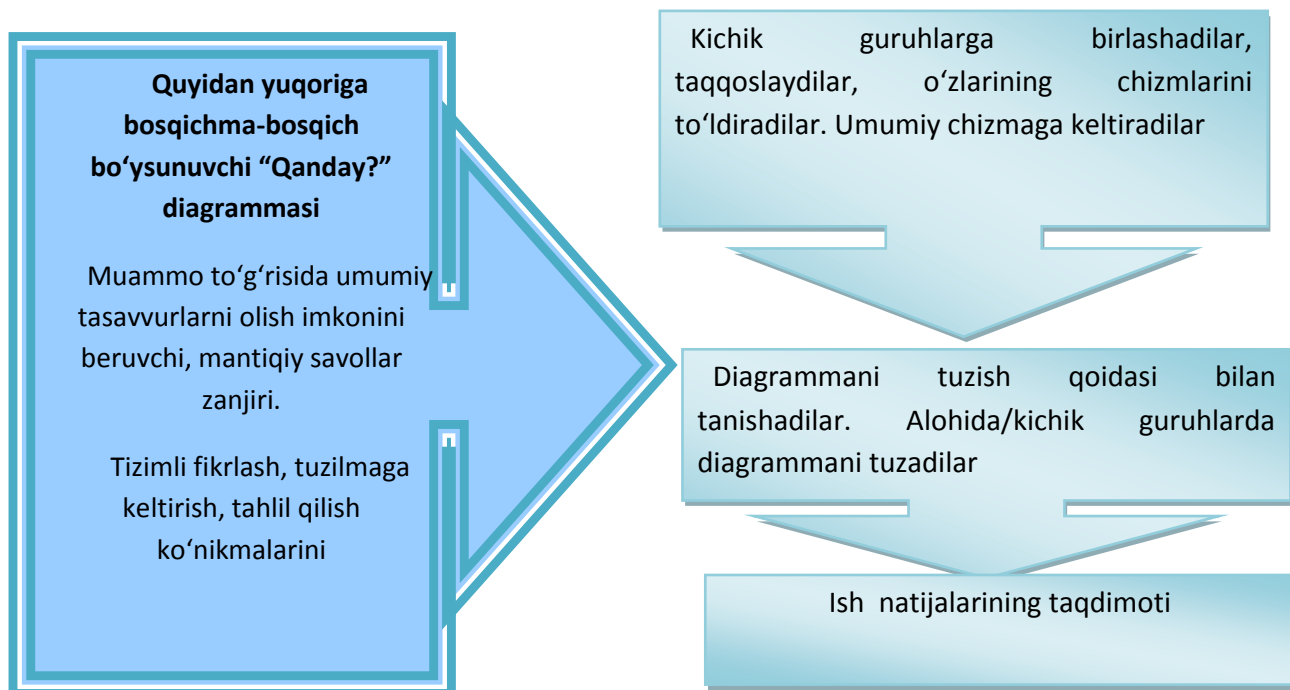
**Quyidan yuqoriga bosqichma-bosqich bo‘ysunuvchi “Qanday?” diagrammasi**

Muammo to‘g‘risida umumiy tasavvurlarni olish imkonini beruvchi, mantiqiy savollar zanjiri.

Tizimli fikrlash, tuzilmaga keltirish, tahlil qilish ko‘nikmalarini

Kichik guruhlarga birlashadilar, taqqoslaydilar, o‘zlarining chizmlarini to‘ldiradilar. Umumiy chizmaga keltiradilar

Diagrammani tuzish qoidasi bilan tanishadilar. Alohida/kichik guruhlarda diagrammani tuzadilar

Ish natijalarining taqdimoti